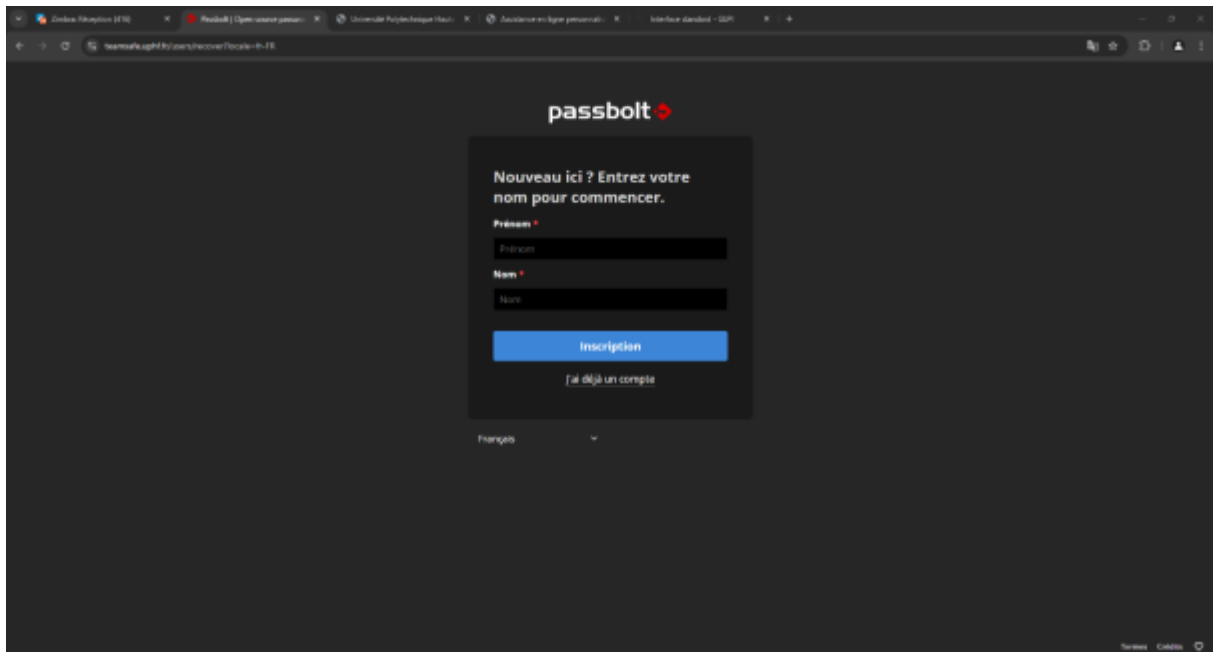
Zimbra: Réception (416) | Passbolt | Open source passw... | Université Polytechnique Hauts... | Assistance en ligne personnalis... | Interface standard - SEPI

teamsafe.uphf.fr/users/recover?locale=fr-FR

passbolt

Nouveau ici ? Entrez votre nom pour commencer.

Prénom *

Prénom

Nom *

Nom

Inscription

J'ai déjà un compte

Français

Termes Crédits